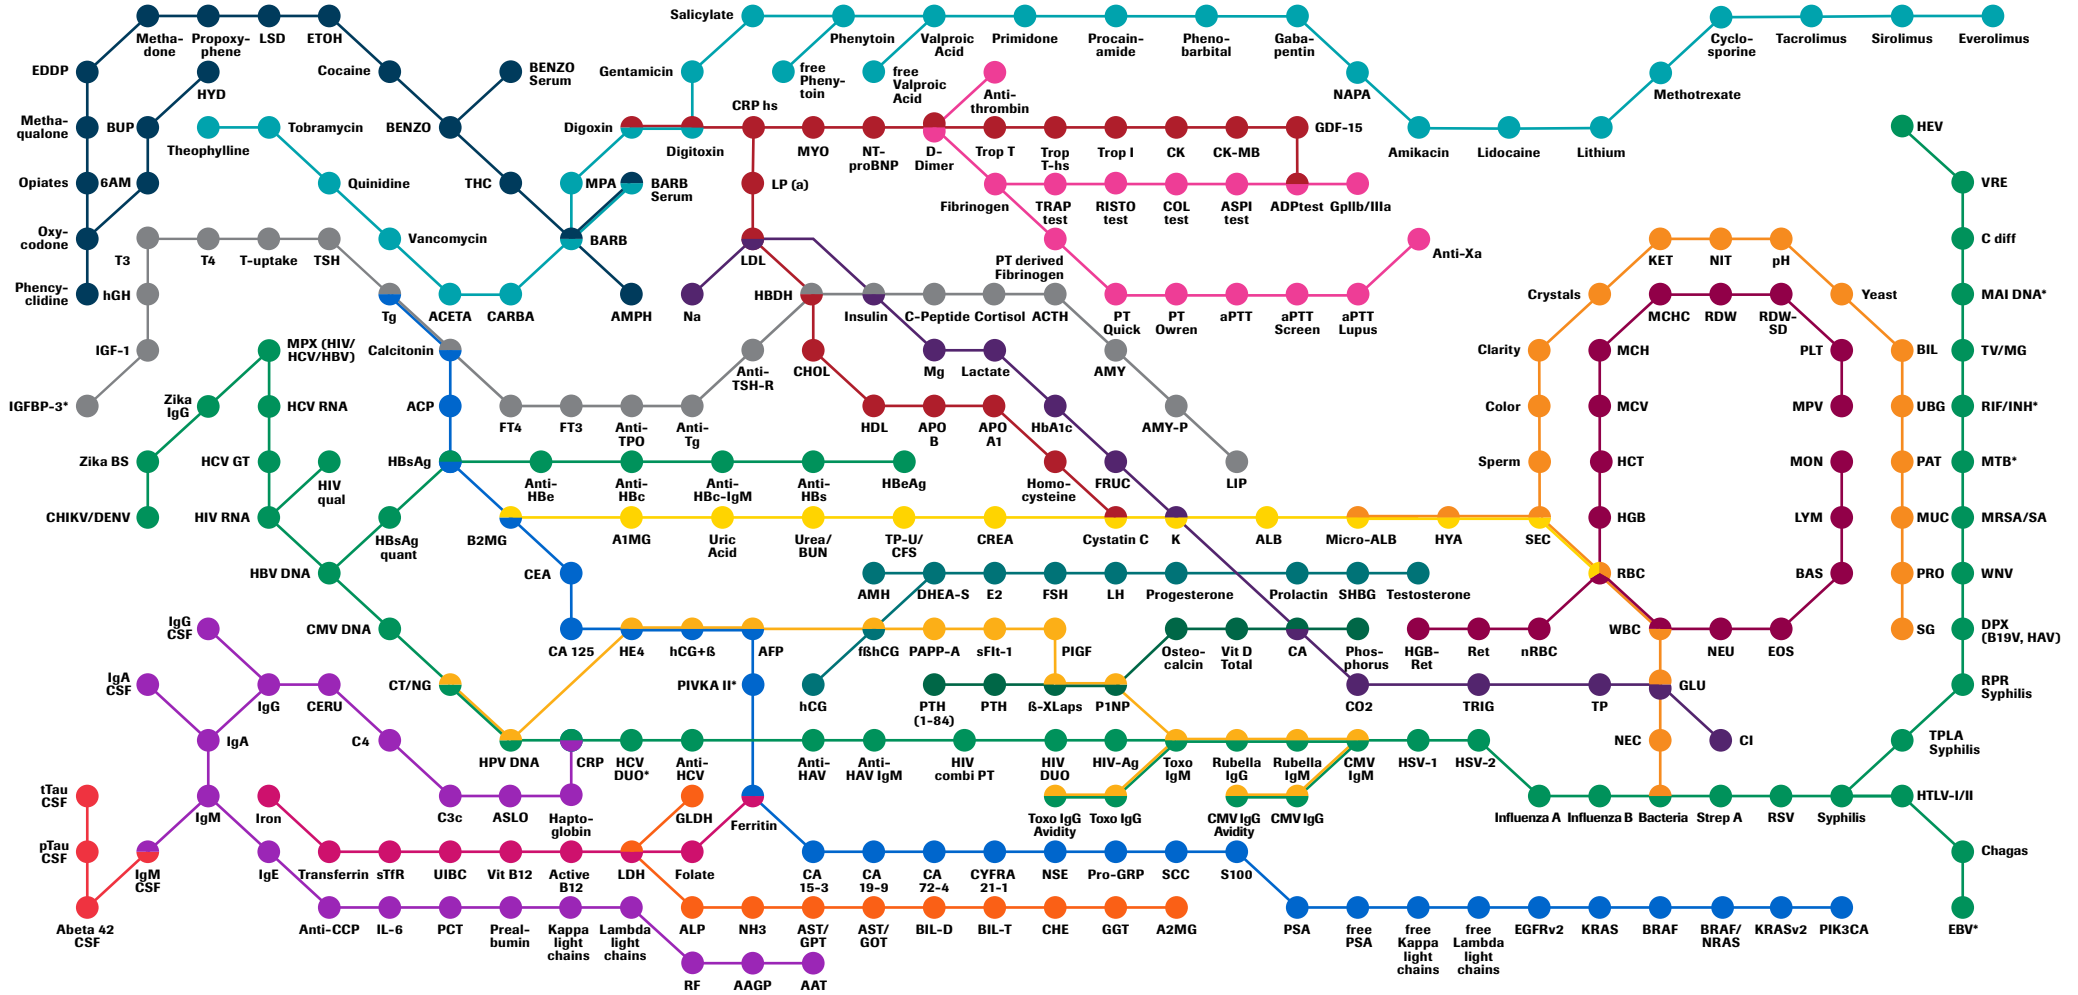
Metha-done
Propoxy-phene
LSD
ETOH
EDDP
HYD
Cocaine
BENZO Serum
Metha-qualone
BUP
BENZO
Opiates
6AM
THC
Oxy-codone
Phency-clidine
hGH
AMPH
Salicylate
Phenytoin
Valproic Acid
Primidone
Procain-amide
Pheno-barbital
Gaba-pentin
Gentamicin
free Pheny-toin
free Valproic Acid
Anti-thrombin
NAPA
Cyclo-sporine
Tacrolimus
Sirolimus
Everolimus
Methotrexate
Amikacin
Lidocaine
Lithium
Tobramycin
Theophylline
Quinidine
Vancomycin
Digoxin
Digitoxin
CRP hs
MYO
NT-proBNP
D-Dimer
Trop T
Trop T-hs
Trop I
CK
CK-MB
GDF-15
MPA
BARB Serum
BARB
LP (a)
Fibrinogen
TRAP test
RISTO test
COL test
ASPI test
ADPtest
GpIIb/IIIa
Anti-Xa
HEV
VRE
C diff
MAI DNA*
TV/MG
RIF/INH*
MTB*
MRSA/SA
WNV
DPX (B19V, HAV)
RPR Syphilis
TPLA Syphilis
HTLV-I/II
Chagas
EBV*
T3
T4
T-uptake
TSH
Tg
ACETA
CARBA
LDL
Na
HBDH
Insulin
C-Peptide
Cortisol
ACTH
PT derived Fibrinogen
PT Quick
PT Owren
aPTT
aPTT Screen
aPTT Lupus
KET
NIT
pH
Crystals
Yeast
MCHC
RDW
RDW-SD
IGF-1
IGFBP-3*
MPX (HIV/HCV/HBV)
Calcitonin
Zika IgG
HCV RNA
ACP
Zika BS
HCV GT
HIV qual
CHIKV/DENV
HIV RNA
HBsAg
HBV DNA
HBsAg quant
CHOL
Anti-TSH-R
Mg
Lactate
AMY
AMY-P
LIP
FT4
FT3
Anti-TPO
Anti-Tg
HDL
APO B
APO A1
HbA1c
Homo-cysteine
FRUC
Anti-HBe
Anti-HBc
Anti-HBc-IgM
Anti-HBs
HBeAg
Clarity
Color
Sperm
MCH
MCV
HCT
HGB
RBC
PLT
MPV
MON
LYM
BAS
BIL
UBG
PAT
MUC
PRO
SG
B2MG
A1MG
Uric Acid
Urea/ BUN
TP-U/ CFS
CREA
Cystatin C
K
ALB
Micro-ALB
HYA
SEC
CEA
AMH
DHEA-S
E2
FSH
LH
Progesterone
Prolactin
SHBG
Testosterone
IgG CSF
CMV DNA
CA 125
HE4
hCG+ß
AFP
ßhCG
PAPP-A
sFlt-1
PIGF
Osteo-calcin
Vit D Total
CA
Phos-phorus
HGB-Ret
Ret
nRBC
WBC
NEU
EOS
IgA CSF
IgG
CERU
CT/NG
PIVKA II*
hCG
PTH (1-84)
PTH
ß-XLaps
P1NP
CO2
TRIG
TP
GLU
IgA
C4
HPV DNA
CRP
HCV DUO*
Anti-HCV
Anti-HAV
Anti-HAV IgM
HIV combi PT
HIV DUO
HIV-Ag
Toxo IgM
Rubella IgG
Rubella IgM
CMV IgM
HSV-1
HSV-2
NEC
CI
tTau CSF
IgM
Iron
C3c
ASLO
Hapto-globin
GLDH
Ferritin
Toxo IgG Avidity
Toxo IgG
CMV IgG Avidity
CMV IgG
Influenza A
Influenza B
Bacteria
Strep A
RSV
Syphilis
pTau CSF
IgM CSF
IgE
Transferrin
sTfR
UIBC
Vit B12
Active B12
LDH
Folate
CA 15-3
CA 19-9
CA 72-4
CYFRA 21-1
NSE
Pro-GRP
SCC
S100
Abeta 42 CSF
Anti-CCP
IL-6
PCT
Preal-bumin
Kappa light chains
Lambda light chains
ALP
NH3
AST/ GPT
AST/ GOT
BIL-D
BIL-T
CHE
GGT
A2MG
PSA
free PSA
free Kappa light chains
free Lambda light chains
EGFRv2
KRAS
BRAF
BRAF/ NRAS
KRASv2
PIK3CA
RF
AAGP
AAT